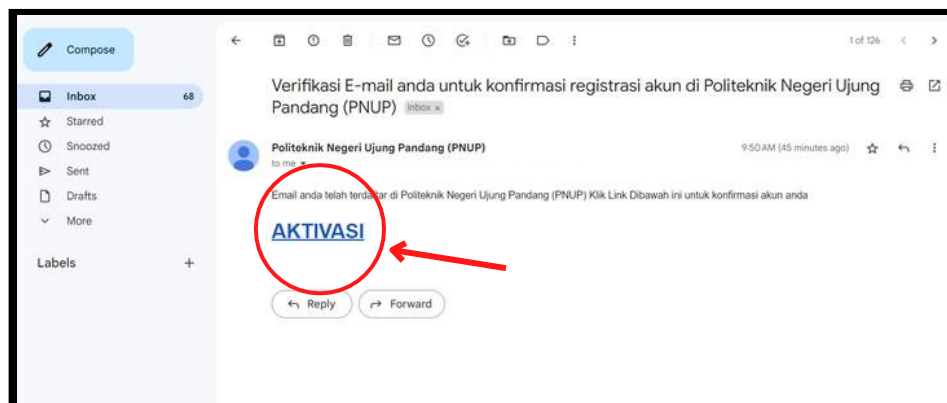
Compose

Inbox 68

Starred

Snoozed

Sent

Drafts

More

Labels +

1 of 126

Verifikasi E-mail anda untuk konfirmasi registrasi akun di Politeknik Negeri Ujung Pandang (PNUP) Inbox ×

Politeknik Negeri Ujung Pandang (PNUP)

to me

9:50 AM (45 minutes ago)

Email anda telah terdaftar di Politeknik Negeri Ujung Pandang (PNUP) Klik Link Dibawah ini untuk konfirmasi akun anda

AKTIVASI

Reply

Forward